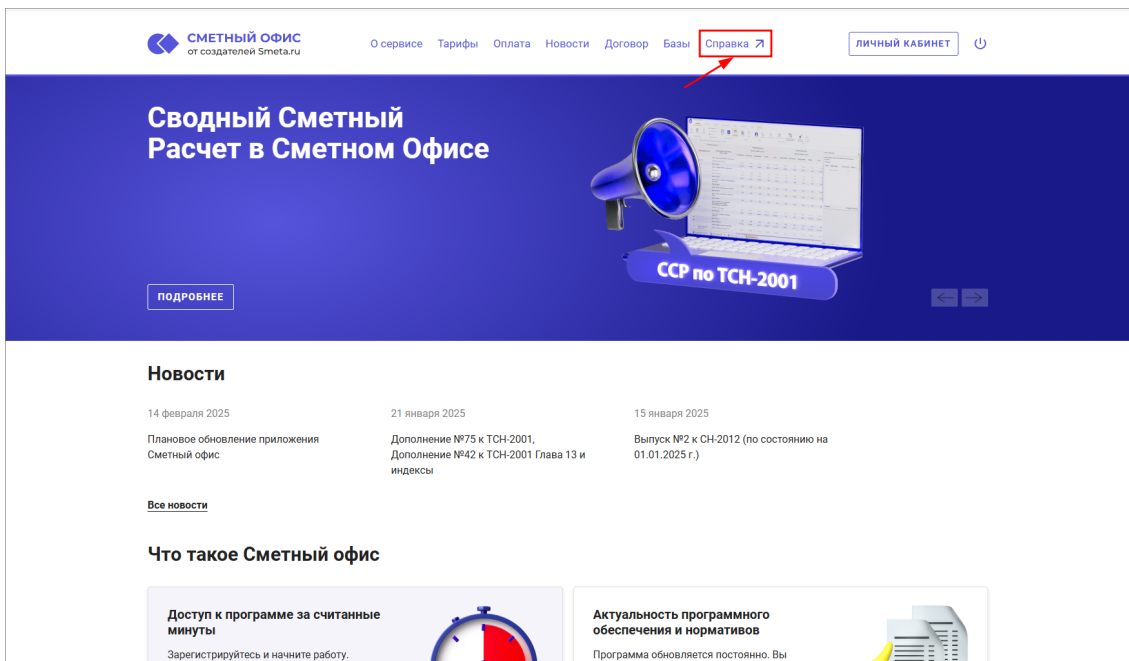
СМЕТНЫЙ ОФИС
от создателей Smeta.ru

О сервисе Тарифы Оплата Новости Договор Базы Справка ↗

ЛИЧНЫЙ КАБИНЕТ

Сводный Сметный Расчет в Сметном Офисе

ССР по ТСН-2001

ПОДРОБНЕЕ

Новости

14 февраля 2025

Плановое обновление приложения Сметный офис

21 января 2025

Дополнение №75 к ТСН-2001, Дополнение №42 к ТСН-2001 Глава 13 и индексы

15 января 2025

Выпуск №2 к СН-2012 (по состоянию на 01.01.2025 г.)

Все новости

Что такое Сметный офис

Доступ к программе за считанные минуты

Зарегистрируйтесь и начните работу.

Актуальность программного обеспечения и нормативов

Программа обновляется постоянно. Вы